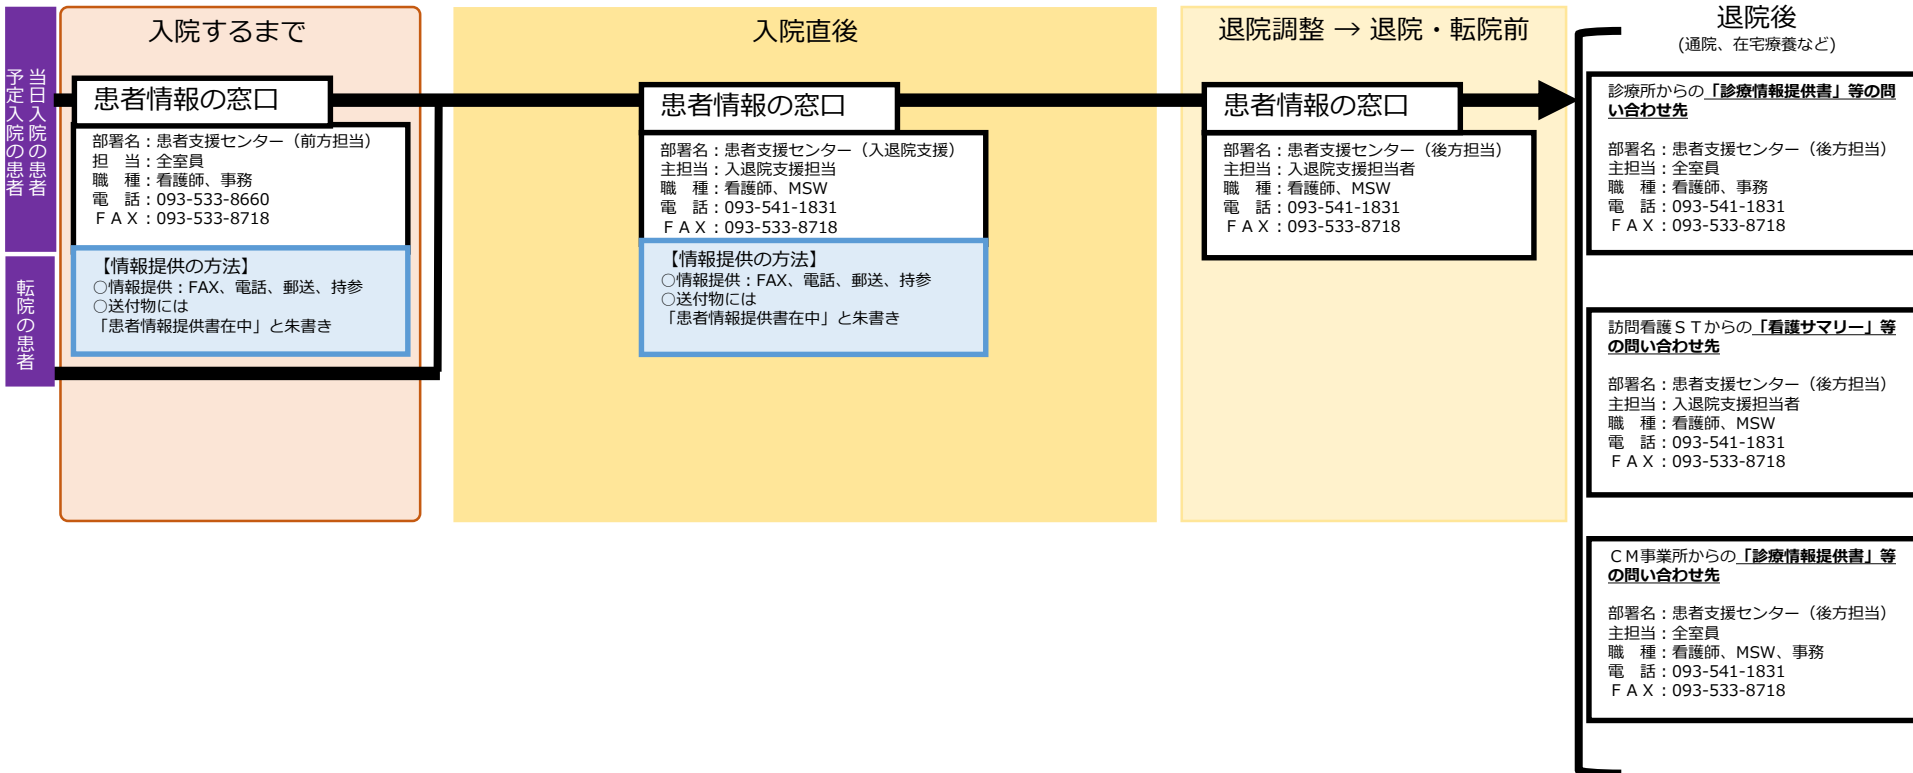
当日入院の患者
予定入院の患者

転院の患者

入院するまで

患者情報の窓口

部署名：患者支援センター（前方担当）
担　当：全室員
職　種：看護師、事務
電　話：093-533-8660
ＦＡＸ：093-533-8718

【情報提供の方法】
○情報提供：FAX、電話、郵送、持参
○送付物には
「患者情報提供書在中」と朱書き

入院直後

患者情報の窓口

部署名：患者支援センター（入退院支援）
主担当：入退院支援担当
職　種：看護師、MSW
電　話：093-541-1831
ＦＡＸ：093-533-8718

【情報提供の方法】
○情報提供：FAX、電話、郵送、持参
○送付物には
「患者情報提供書在中」と朱書き

退院調整 → 退院・転院前

患者情報の窓口

部署名：患者支援センター（後方担当）
主担当：入退院支援担当者
職　種：看護師、MSW
電　話：093-541-1831
ＦＡＸ：093-533-8718

退院後
（通院、在宅療養など）

診療所からの「診療情報提供書」等の問い合わせ先

部署名：患者支援センター（後方担当）
主担当：全室員
職　種：看護師、事務
電　話：093-541-1831
ＦＡＸ：093-533-8718

訪問看護ＳＴからの「看護サマリー」等の問い合わせ先

部署名：患者支援センター（後方担当）
主担当：入退院支援担当者
職　種：看護師、MSW
電　話：093-541-1831
ＦＡＸ：093-533-8718

ＣＭ事業所からの「診療情報提供書」等の問い合わせ先

部署名：患者支援センター（後方担当）
主担当：全室員
職　種：看護師、MSW、事務
電　話：093-541-1831
ＦＡＸ：093-533-8718